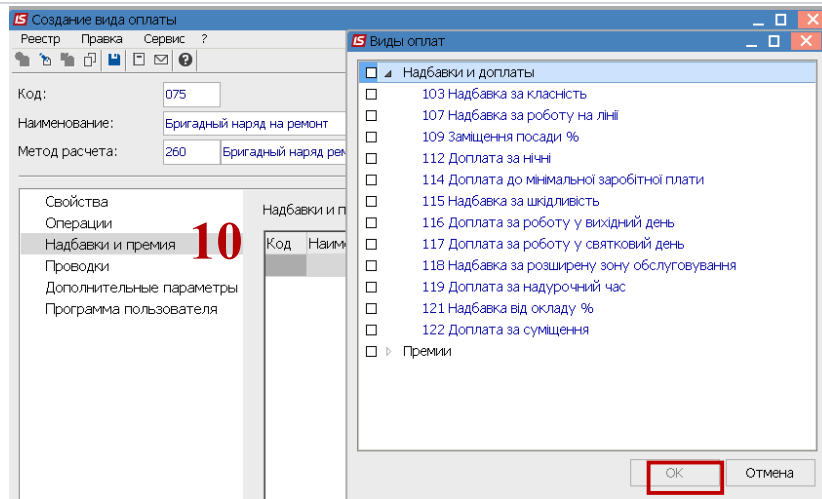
Создание вида оплаты

Реестр Правка Сервис ?

Код: 075

Наименование: Бригадный наряд на ремонт

Метод расчета: 260 Бригадный наряд рем

Свойства
Операции
Надбавки и премия
Проводки
Дополнительные параметры
Программа пользователя

10

Надбавки и п

| Код | Наим |
|---|---|
| | |

Виды оплат

Надбавки и доплаты
103 Надбавка за класність
107 Надбавка за роботу на лінії
109 Заміщення посади %
112 Доплата за нічні
114 Доплата до мінімальної заробітної плати
115 Надбавка за шкідливість
116 Доплата за роботу у вихідний день
117 Доплата за роботу у святковий день
118 Надбавка за розширену зону обслуговування
119 Доплата за надурочний час
121 Надбавка від окладу %
122 Доплата за суміщення
Премии

OK Отмена